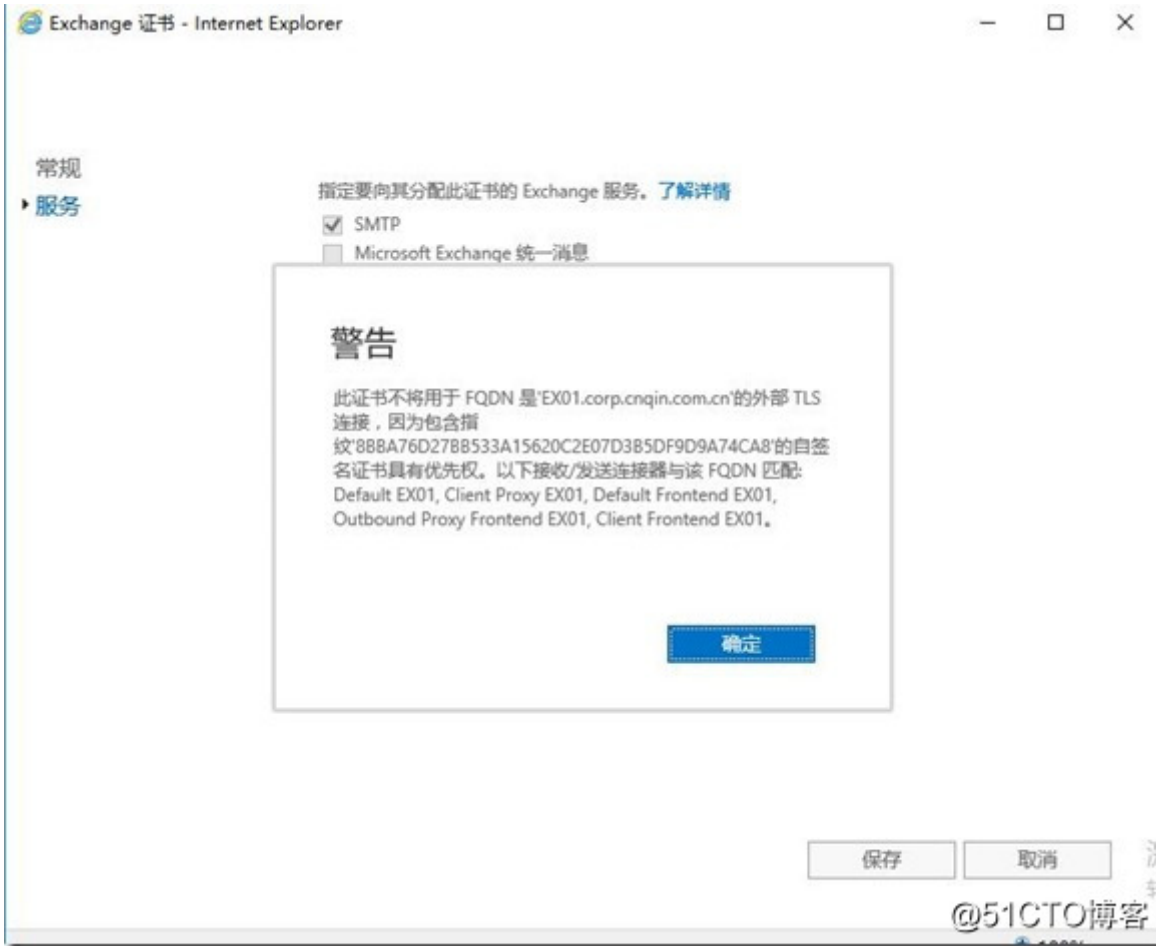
Exchange 证书 - Internet Explorer

常规
服务

指定要向其分配此证书的 Exchange 服务。了解详情

SMTP

Microsoft Exchange 统一消息

警告

此证书不将用于 FQDN 是'EX01.corp.cnqin.com.cn'的外部 TLS 连接，因为包含指纹'8BBA76D27B8533A15620C2E07D3B5DF9D9A74CA8'的自签名证书具有优先权。以下接收/发送连接器与该 FQDN 匹配: Default EX01, Client Proxy EX01, Default Frontend EX01, Outbound Proxy Frontend EX01, Client Frontend EX01。

确定

保存

取消

@51CTO博客